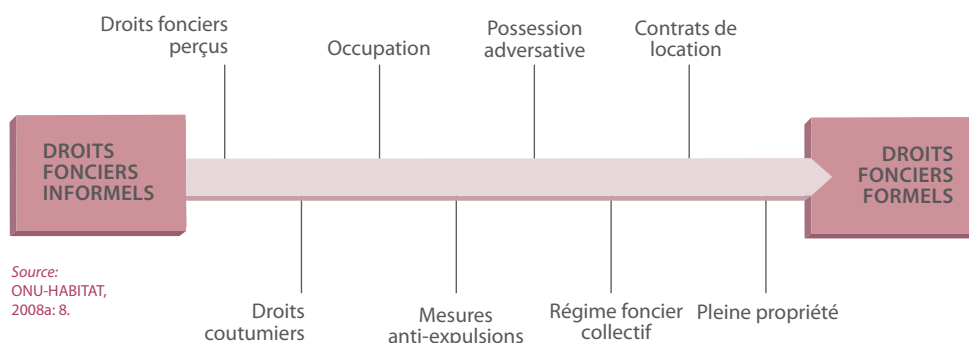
Droits fonciers perçus

Occupation

Possession adversative

Contrats de location

DROITS FONCIERS INFORMELS

DROITS FONCIERS FORMELS

Source: ONU-HABITAT, 2008a: 8.

Droits coutumiers

Mesures anti-expulsions

Régime foncier collectif

Pleine propriété